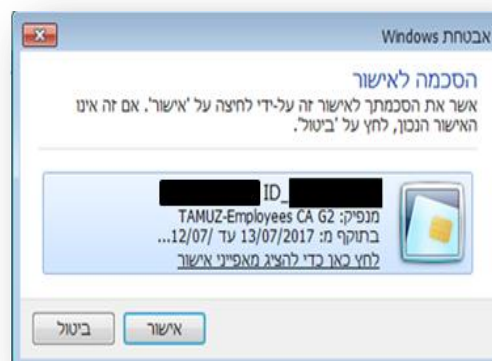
אבטחת Windows

הסכמה לאישור

אשר את הסכמתך לאישור זה על-ידי לחיצה על 'אישור'. אם זה אינו האישור הנכון, לחץ על 'ביטול'.

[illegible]ID_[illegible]
מנפיק: TAMUZ-Employees CA G2
בתוקף מ: 13/07/2017 עד /12/07...
לחץ כאן כדי להציג מאפייני אישור

אישור
ביטול